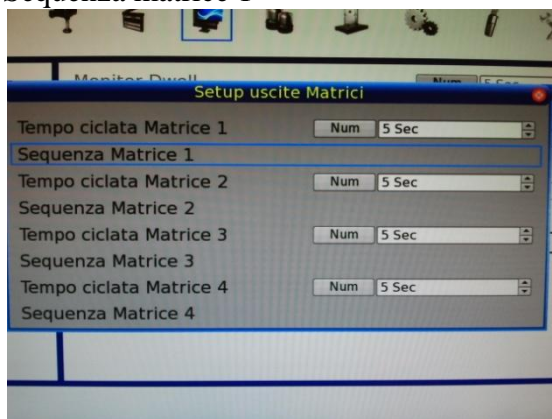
Sequenza Matrice 1

Monitor Dwell

Num 5 Sec

Setup uscite Matrici

Tempo ciclata Matrice 1 Num 5 Sec

Sequenza Matrice 1

Tempo ciclata Matrice 2 Num 5 Sec

Sequenza Matrice 2

Tempo ciclata Matrice 3 Num 5 Sec

Sequenza Matrice 3

Tempo ciclata Matrice 4 Num 5 Sec

Sequenza Matrice 4